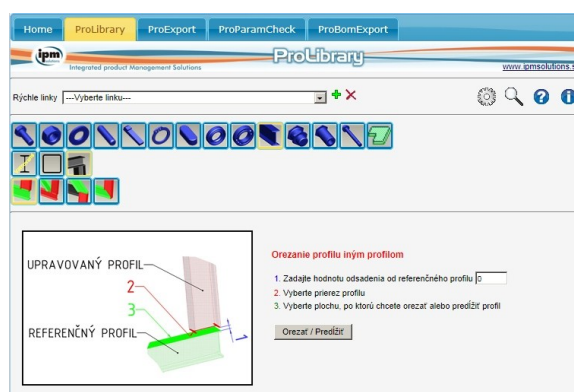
Home ProLibrary ProExport ProParamCheck ProBomExport

ipm Integrated product Management Solutions

ProLibrary

www.ipmsolutions.s

Rýchle linky ---Vyberte linku---

UPRAVOVANÝ PROFIL
2
3
REFERENČNÝ PROFIL
1

Orezanie profilu iným profilom

1. Zadajte hodnotu odsadenia od referenčného profilu 0
2. Vyberte prierez profilu
3. Vyberte plochu, po ktorú chcete orezať alebo predĺžiť profil

Orezať / Predĺžiť